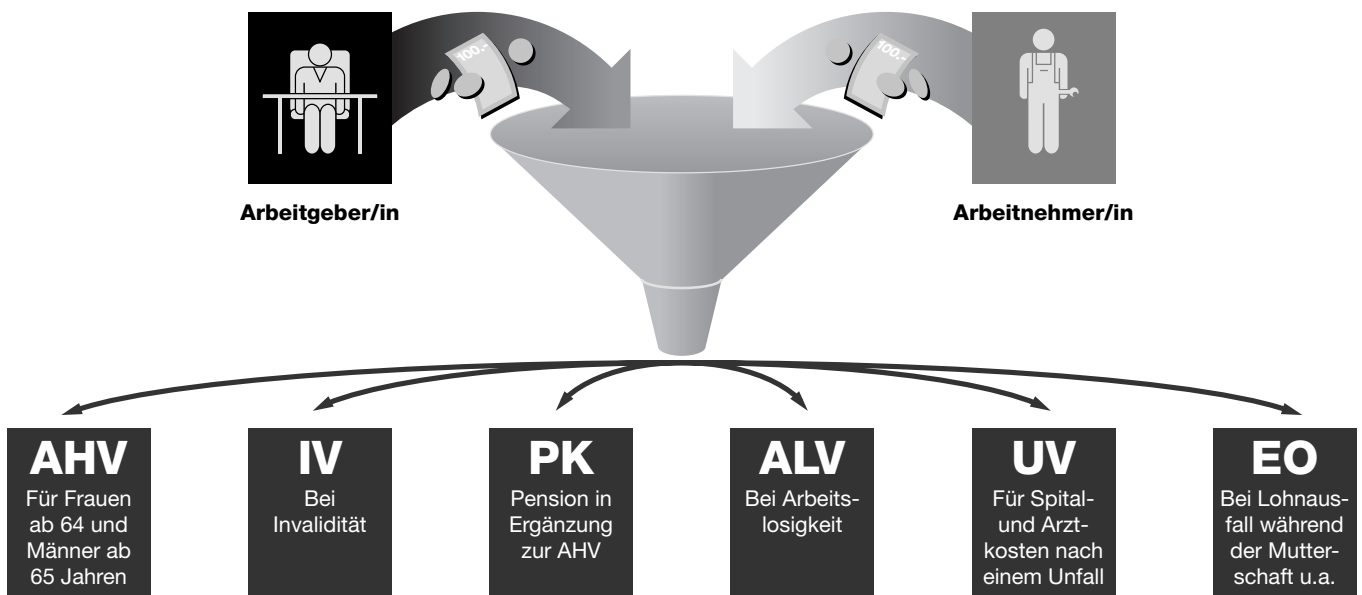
100.-

100.-

Arbeitgeber/in

Arbeitnehmer/in

AHV
Für Frauen ab 64 und Männer ab 65 Jahren

IV
Bei Invalidität

PK
Pension in Ergänzung zur AHV

ALV
Bei Arbeitslosigkeit

UV
Für Spital- und Arztkosten nach einem Unfall

EO
Bei Lohnausfall während der Mutterschaft u.a.